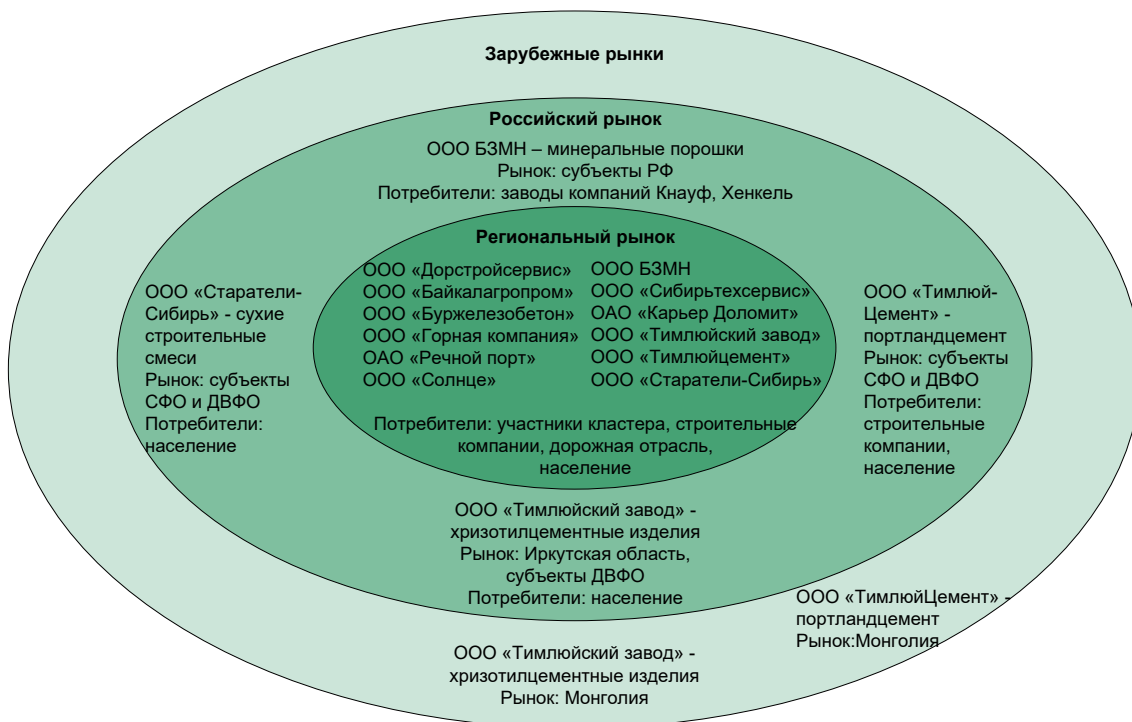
Зарубежные рынки

Российский рынок

ООО БЗМН – минеральные порошки
Рынок: субъекты РФ
Потребители: заводы компаний Кнауф, Хенкель

Региональный рынок

ООО «Дорстройсервис»
ООО «Байкалагропром»
ООО «Буржелезобетон»
ООО «Горная компания»
ОАО «Речной порт»
ООО «Солнце»

ООО БЗМН
ООО «Сибирьтехсервис»
ОАО «Карьер Доломит»
ООО «Тимлюйский завод»
ООО «Тимлюйцемент»
ООО «Старатели-Сибирь»

Потребители: участники кластера, строительные компании, дорожная отрасль, население

ООО «Старатели-Сибирь» - сухие строительные смеси
Рынок: субъекты СФО и ДВФО
Потребители: население

ООО «Тимлюй-Цемент» - портландцемент
Рынок: субъекты СФО и ДВФО
Потребители: строительные компании, население

ООО «Тимлюйский завод» - хризотилцементные изделия
Рынок: Иркутская область, субъекты ДВФО
Потребители: население

ООО «ТимлюйЦемент» - портландцемент
Рынок:Монголия

ООО «Тимлюйский завод» - хризотилцементные изделия
Рынок: Монголия